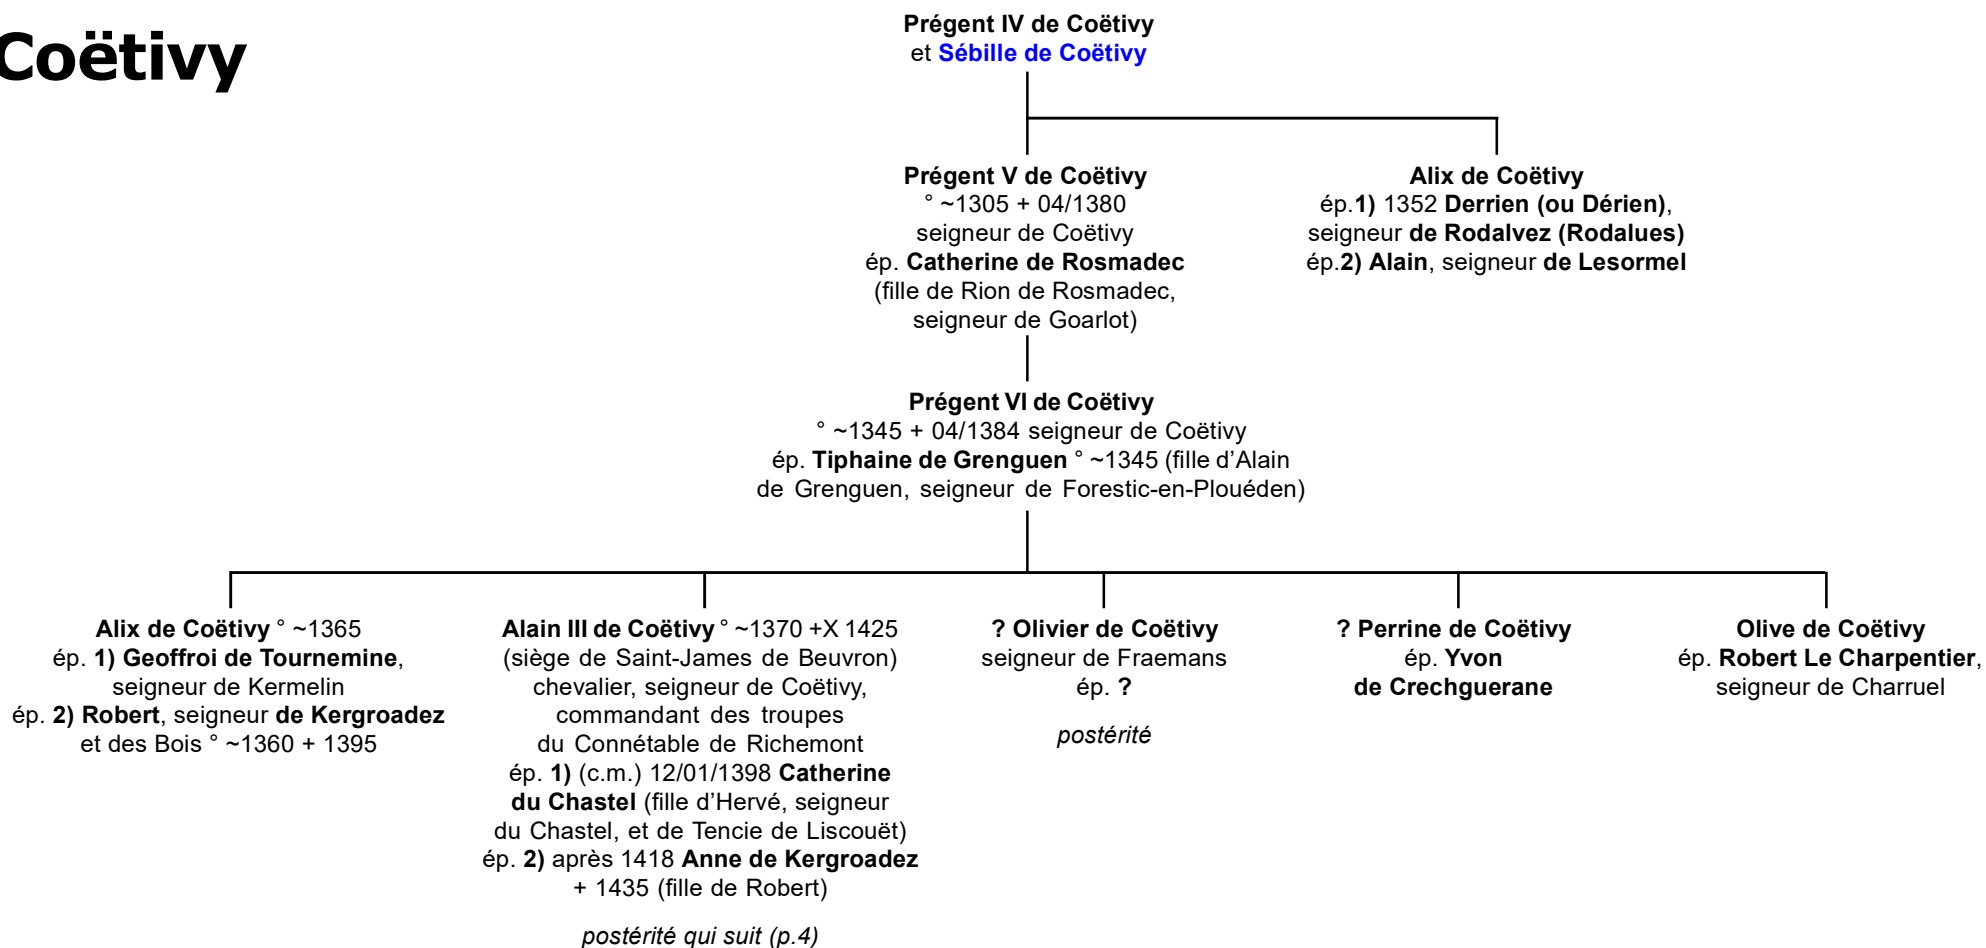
Coëtivy

Prégent IV de Coëtivy
et Sébille de Coëtivy

Prégent V de Coëtivy
° ~1305 + 04/1380
seigneur de Coëtivy
ép. Catherine de Rosmadec
(fille de Rion de Rosmadec, seigneur de Goarlot)

Alix de Coëtivy
ép.1) 1352 Derrien (ou Dérien), seigneur de Rodalvez (Rodalues)
ép.2) Alain, seigneur de Lesormel

Prégent VI de Coëtivy
° ~1345 + 04/1384 seigneur de Coëtivy
ép. Tiphaine de Grenguen ° ~1345 (fille d'Alain de Grenguen, seigneur de Forestic-en-Plouéden)

Alix de Coëtivy ° ~1365
ép. 1) Geoffroi de Tournemine, seigneur de Kermelin
ép. 2) Robert, seigneur de Kergroadez et des Bois ° ~1360 + 1395

Alain III de Coëtivy ° ~1370 +X 1425
(siège de Saint-James de Beuvron)
chevalier, seigneur de Coëtivy, commandant des troupes du Connétable de Richemont
ép. 1) (c.m.) 12/01/1398 Catherine du Chastel (fille d'Hervé, seigneur du Chastel, et de Tencie de Liscouët)
ép. 2) après 1418 Anne de Kergroadez + 1435 (fille de Robert)

postérité qui suit (p.4)

? Olivier de Coëtivy
seigneur de Fraemans
ép. ?

postérité

? Perrine de Coëtivy
ép. Yvon de Crechguerane

Olive de Coëtivy
ép. Robert Le Charpentier, seigneur de Charruel